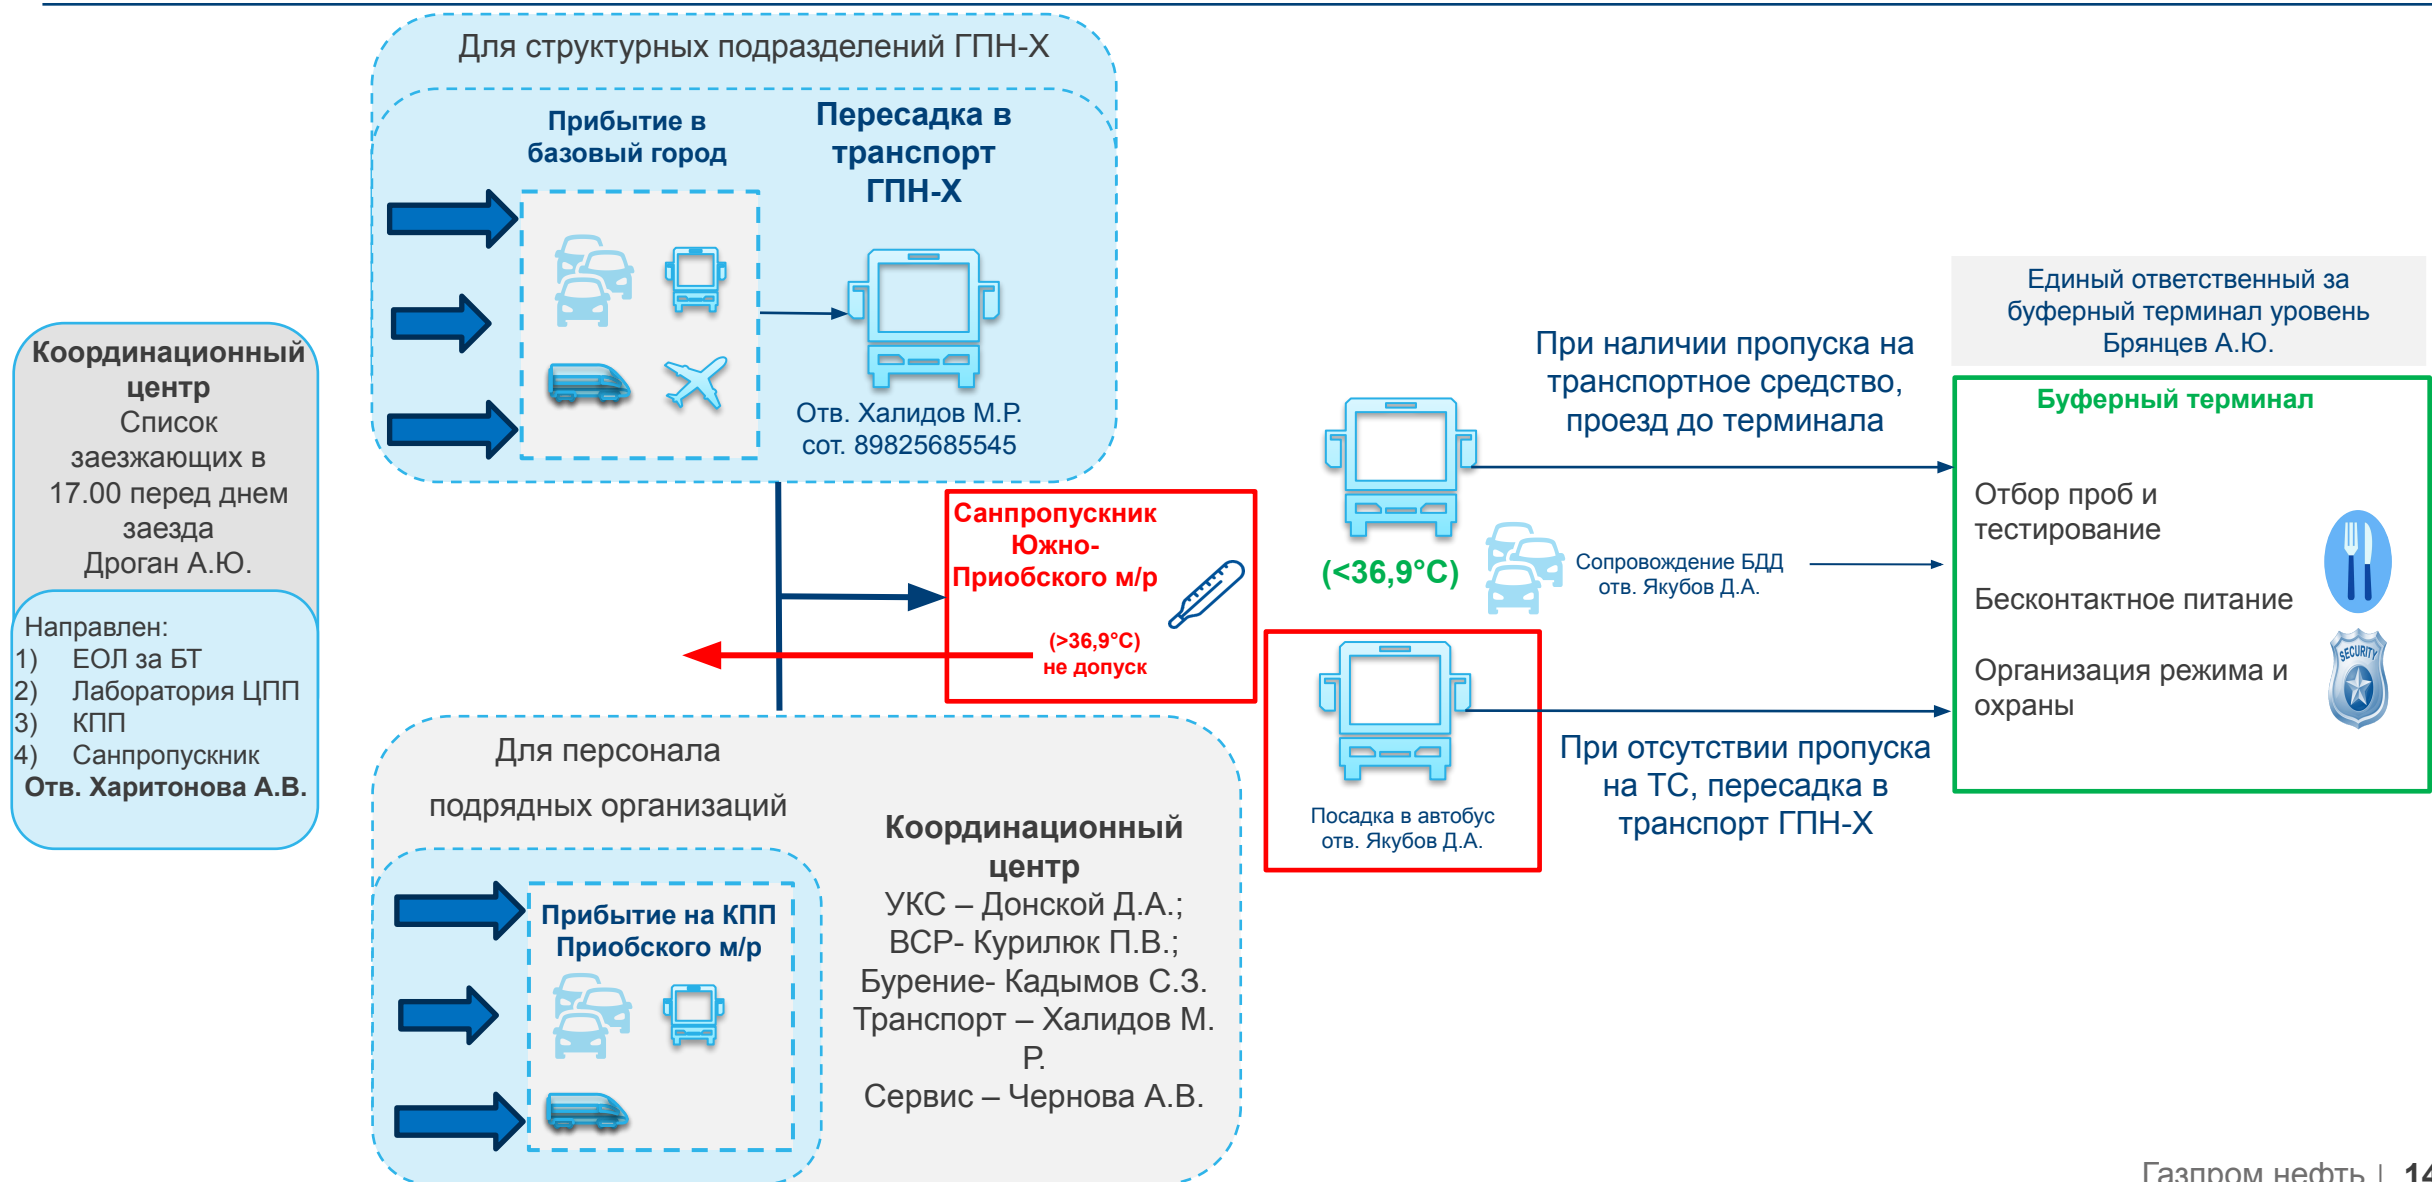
Для структурных подразделений ГПН-Х

Прибытие в базовый город

Пересадка в транспорт ГПН-Х

Отв. Халидов М.Р. сот. 89825685545

Координационный центр
Список заезжающих в 17.00 перед днем заезда
Дроган А.Ю.

Направлен:
1) ЕОЛ за БТ
2) Лаборатория ЦПП
3) КПП
4) Санпропускник
Отв. Харитонова А.В.

Санпропускник Южно-Приобского м/р

(>36,9°C) не допуск

Для персонала

подрядных организаций

Прибытие на КПП Приобского м/р

Координационный центр
УКС – Донской Д.А.;
ВСР- Курилюк П.В.;
Бурение- Кадымов С.З.
Транспорт – Халидов М. Р.
Сервис – Чернова А.В.

При наличии пропуска на транспортное средство, проезд до терминала

(<36,9°C)

Сопровождение БДД отв. Якубов Д.А.

Посадка в автобус отв. Якубов Д.А.

При отсутствии пропуска на ТС, пересадка в транспорт ГПН-Х

Единый ответственный за буферный терминал уровень Брянцев А.Ю.

Буферный терминал

Отбор проб и тестирование

Бесконтактное питание

Организация режима и охраны

SECURITY

Газпром нефть | 14